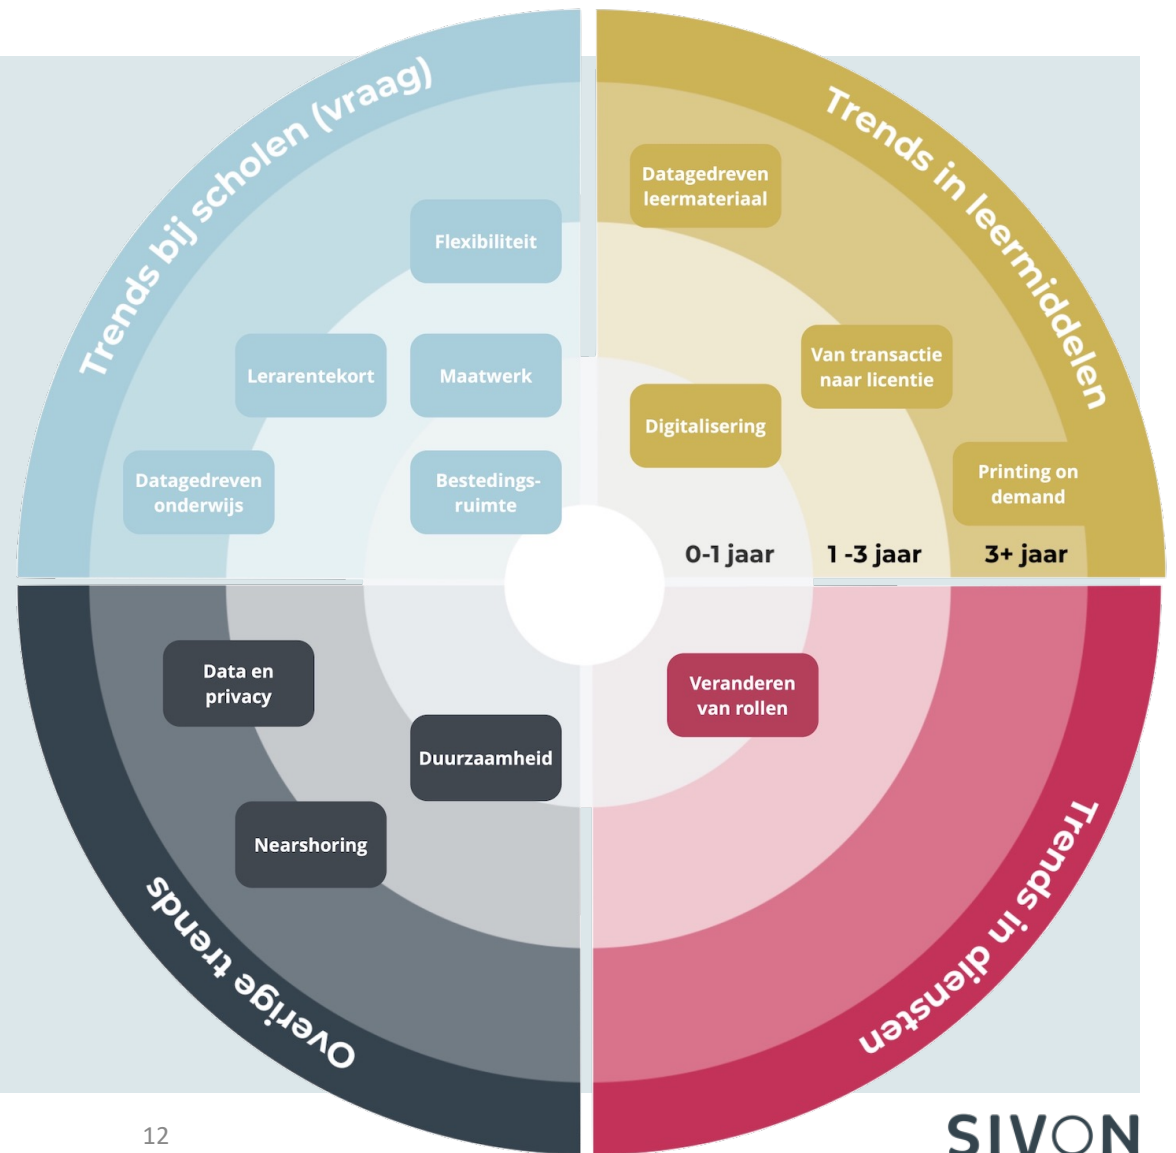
Trends bij scholen (vraag)

Flexibiliteit

Lerarentekort

Maatwerk

Datagedreven onderwijs

Bestedings-ruimte

Trends in leermiddelen

Datagedreven leermateriaal

Van transactie naar licentie

Digitalisering

Printing on demand

0-1 jaar

1 -3 jaar

3+ jaar

Data en privacy

Duurzaamheid

Nearshoring

Overige trends

Veranderen van rollen

Trends in diensten

12

SIVON